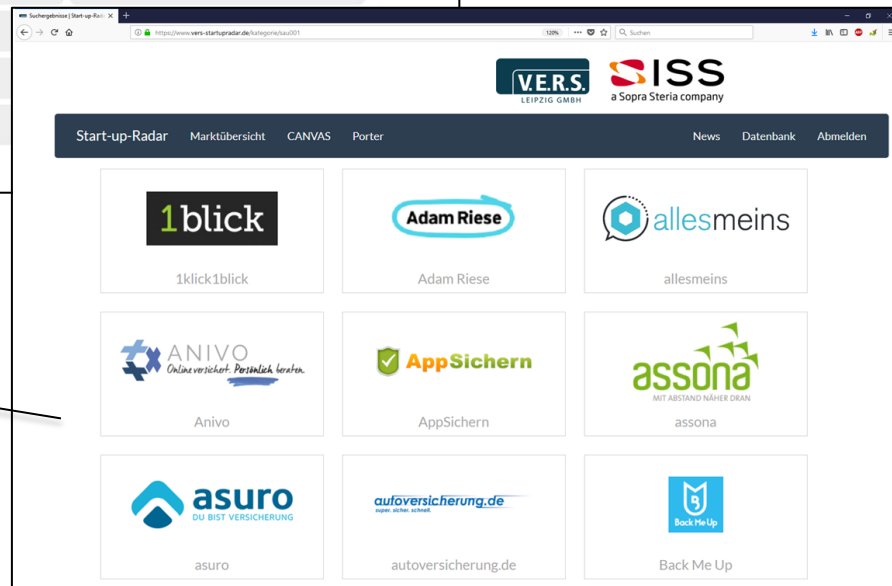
Suchergebnisse | Start-up-Rad

https://www.vers-startupradar.de/kategorie/sau001

120%

Suchen

V.E.R.S. LEIPZIG GMBH

ISS a Sopra Steria company

Start-up-Radar Marktübersicht CANVAS Porter News Datenbank Abmelden

1blick

1klick1blick

Adam Riese

Adam Riese

allesmeins

allesmeins

ANIVO Online versichert. Persönlich beraten.

Anivo

AppSichern

AppSichern

assona MIT ABSTAND NÄHER DRAN

assona

asuro DU BIST VERSICHERUNG

asuro

autoversicherung.de super. sicher. schnell.

autoversicherung.de

Back Me Up

Back Me Up